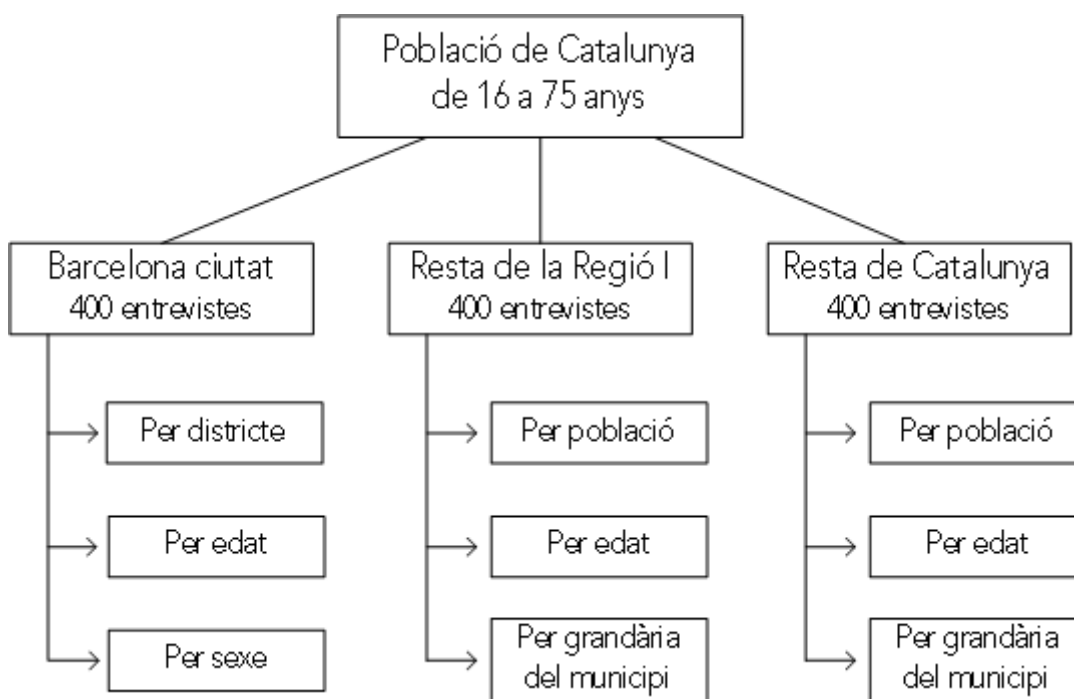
Població de Catalunya de 16 a 75 anys

Barcelona ciutat
400 entrevistes

Per districte

Per edat

Per sexe

Resta de la Regió I
400 entrevistes

Per població

Per edat

Per grandària del municipi

Resta de Catalunya
400 entrevistes

Per població

Per edat

Per grandària del municipi